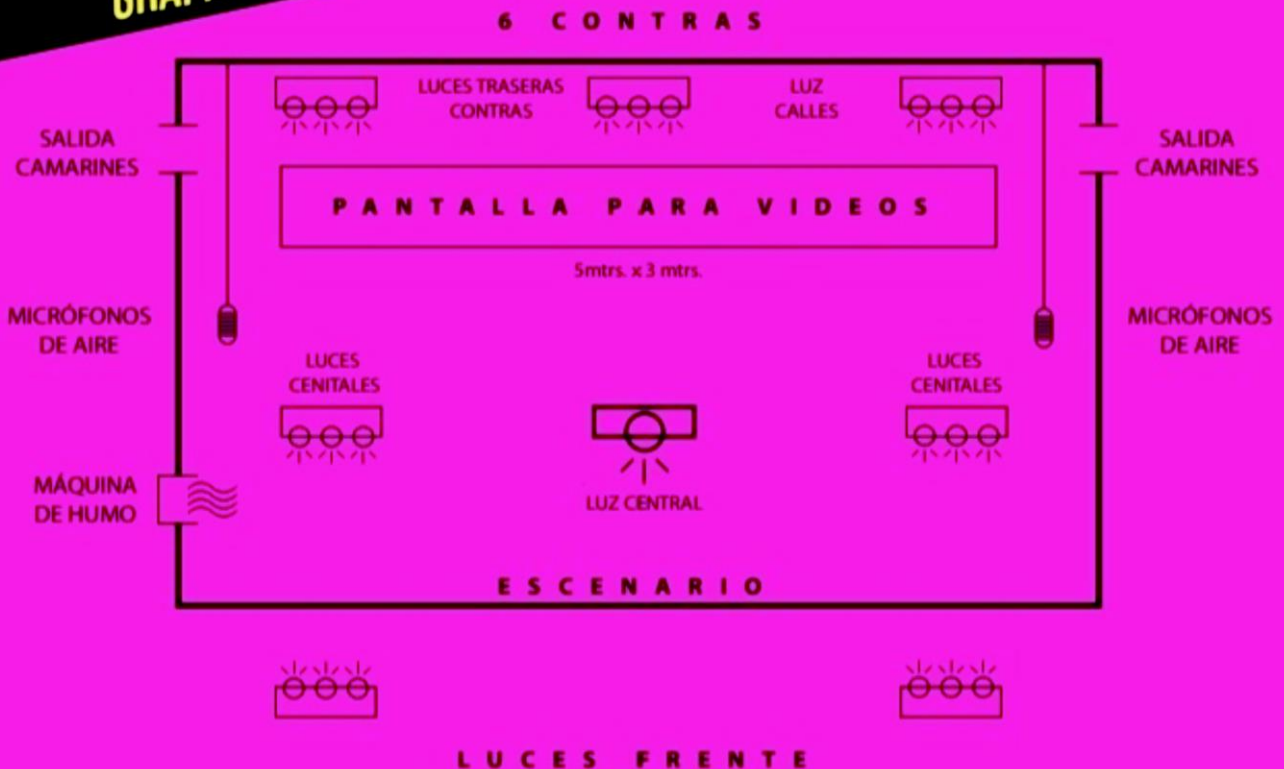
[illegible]

6 CONTRAS

LUCES TRASERAS CONTRAS

LUZ CALLES

SALIDA CAMARINES

SALIDA CAMARINES

PANTALLA PARA VIDEOS

5mtrs. x 3 mtrs.

MICRÓFONOS DE AIRE

MICRÓFONOS DE AIRE

LUCES CENITALES

LUCES CENITALES

MÁQUINA DE HUMO

LUZ CENTRAL

ESCENARIO

LUCES FRENTE